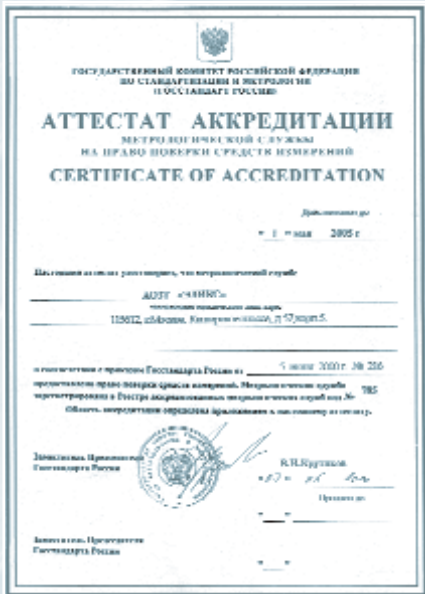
ГОСУДАРСТВЕННЫЙ КОМИТЕТ РОССИЙСКОЙ ФЕДЕРАЦИИ ПО СТАНДАРТИЗАЦИИ И МЕТРОЛОГИИ (ГОССТАНДАРТ РОССИИ)

АТТЕСТАТ АККРЕДИТАЦИИ

МЕТРОЛОГИЧЕСКОЙ СЛУЖБЫ НА ПРАВО ПОВЕРКИ СРЕДСТВ ИЗМЕРЕНИЙ

CERTIFICATE OF ACCREDITATION

Действителен до

« 1 » мая 2005 г.

Настоящий аттестат удостоверяет, что метрологической службе

АОЗТ «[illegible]»

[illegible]

115612, г.Москва, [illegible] д.57 корп.5

в соответствии с приказом Госстандарта России от 5 июня 2000 г. № 210 предоставлено право поверки средств измерений. Метрологическая служба зарегистрирована в Реестре аккредитованных метрологических служб под № 785

Область аккредитации определена приложением к настоящему аттестату.

Заместитель Председателя Госстандарта России

В.Н.Крутиков

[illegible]

Продлен до

Заместитель Председателя Госстандарта России